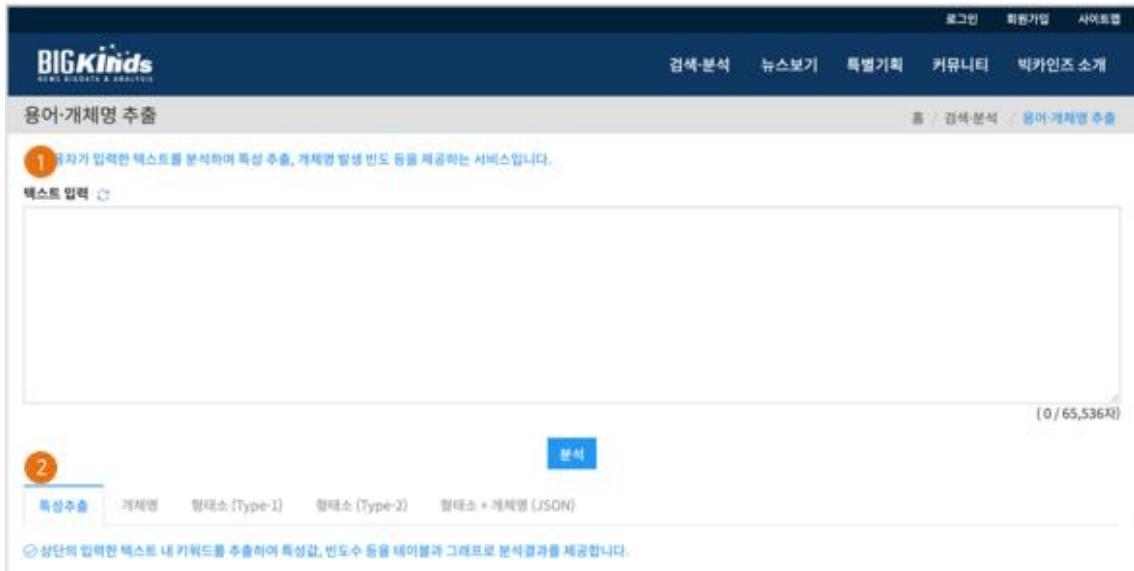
로그인 회원가입 사이트맵

BIGKinds
NEWS BIGDATA & ANALYSIS

검색·분석 뉴스보기 특별기획 커뮤니티 빅카인즈 소개

용어·개체명 추출

홈 / 검색·분석 / 용어·개체명 추출

1 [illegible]용자가 입력한 텍스트를 분석하여 특성 추출, 개체명 발생 빈도 등을 제공하는 서비스입니다.

텍스트 입력

(0 / 65,536자)

분석

2

특성추출 개체명 형태소 (Type-1) 형태소 (Type-2) 형태소 + 개체명 (JSON)

상단의 입력한 텍스트 내 키워드를 추출하여 특성값, 빈도수 등을 테이블과 그래프로 분석결과를 제공합니다.